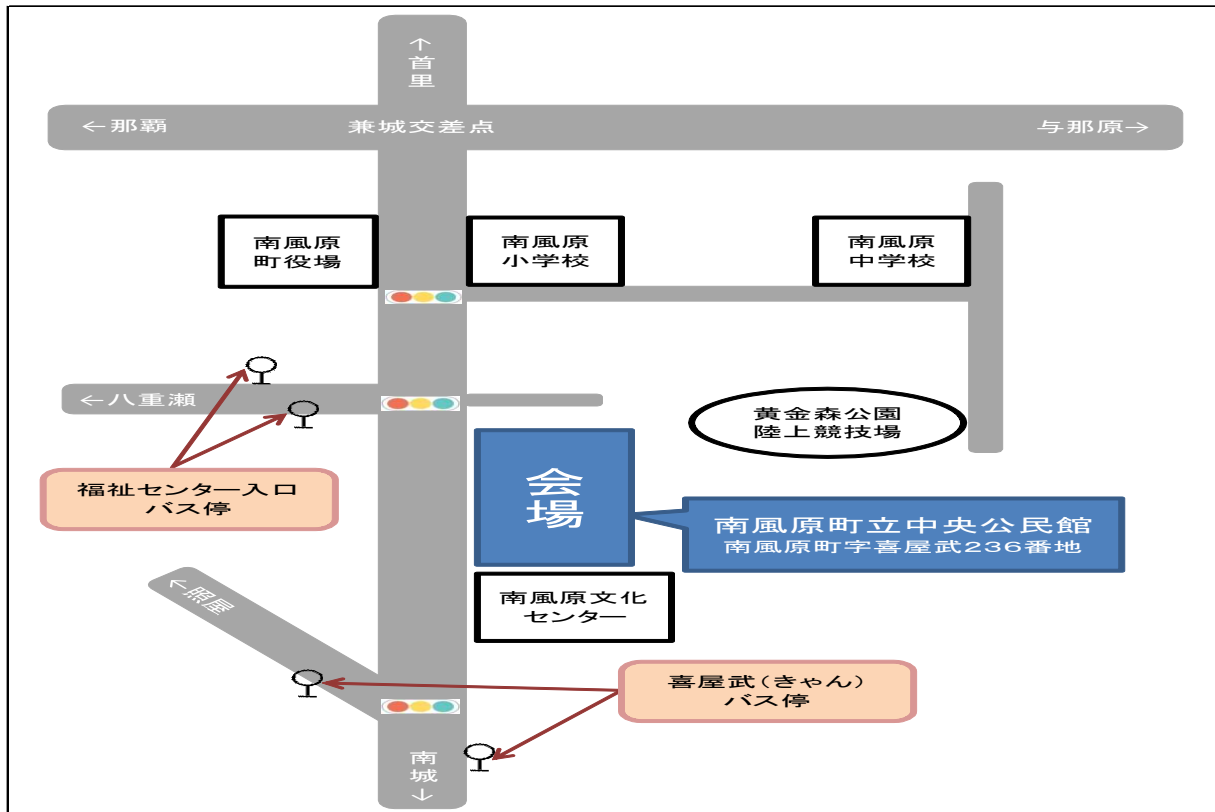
↑
首
里

←那覇

兼城交差点

与那原→

南風原
町役場

南風原
小学校

南風原
中学校

←八重瀬

黄金森公園
陸上競技場

会
場

南風原町立中央公民館
南風原町字喜屋武236番地

福祉センター入口
バス停

←照屋

南風原文化
センター

喜屋武(きゃん)
バス停

南
城
↓